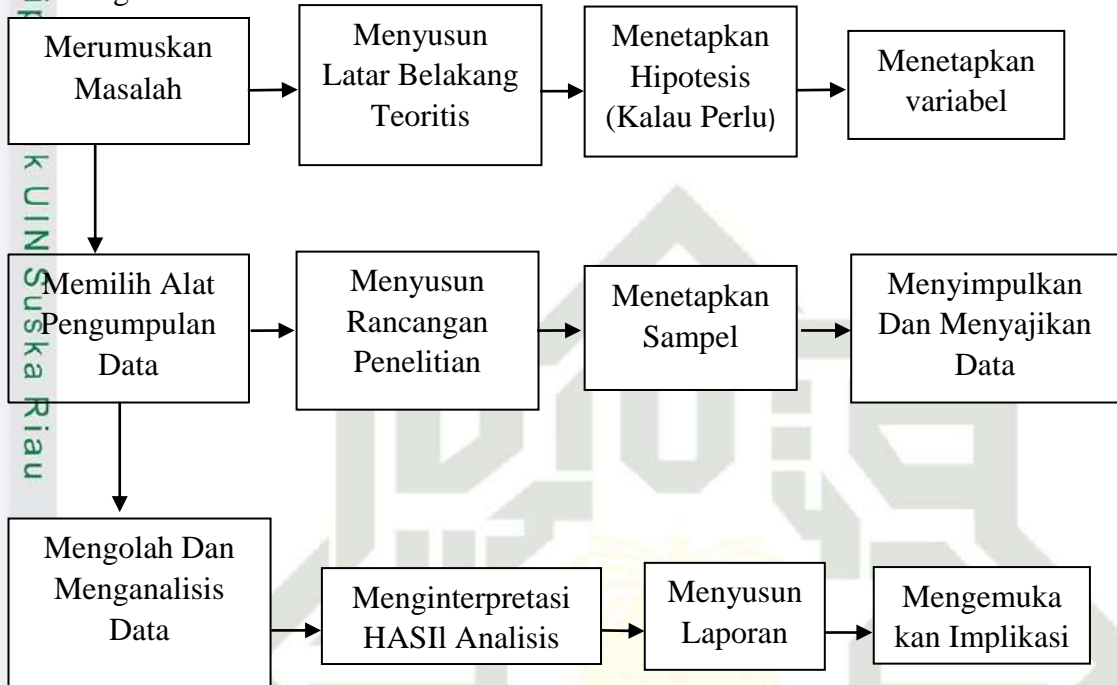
Merumuskan Masalah

Menyusun Latar Belakang Teoritis

Menetapkan Hipotesis (Kalau Perlu)

Menetapkan variabel

k UIN Suska Riau

Memilih Alat Pengumpulan Data

Menyusun Rancangan Penelitian

Menetapkan Sampel

Menyimpulkan Dan Menyajikan Data

Mengolah Dan Menganalisis Data

Menginterpretasi HASIl Analisis

Menyusun Laporan

Mengemuka kan Implikasi